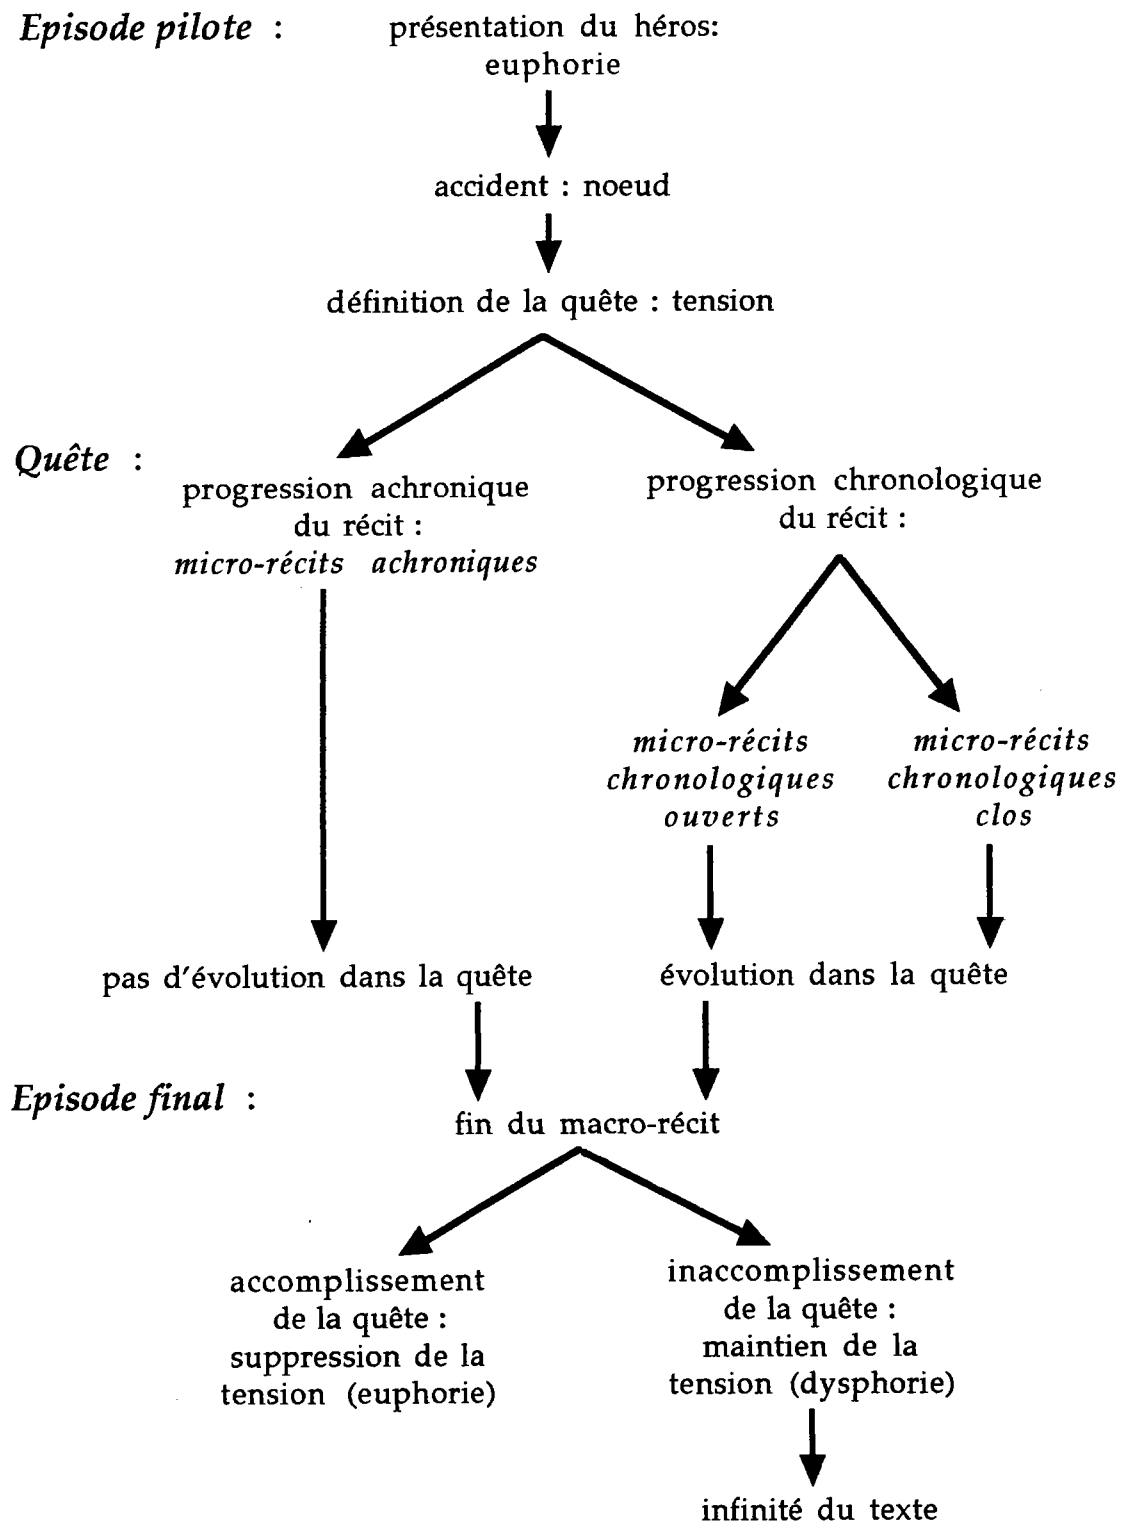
Episode pilote : présentation du héros: euphorie

accident : noeud

définition de la quête : tension

Quête : progression achronique du récit : micro-récits achroniques

progression chronologique du récit :

micro-récits chronologiques ouverts

micro-récits chronologiques clos

pas d'évolution dans la quête

évolution dans la quête

Episode final : fin du macro-récit

accomplissement de la quête : suppression de la tension (euphorie)

inaccomplissement de la quête : maintien de la tension (dysphorie)

infinité du texte